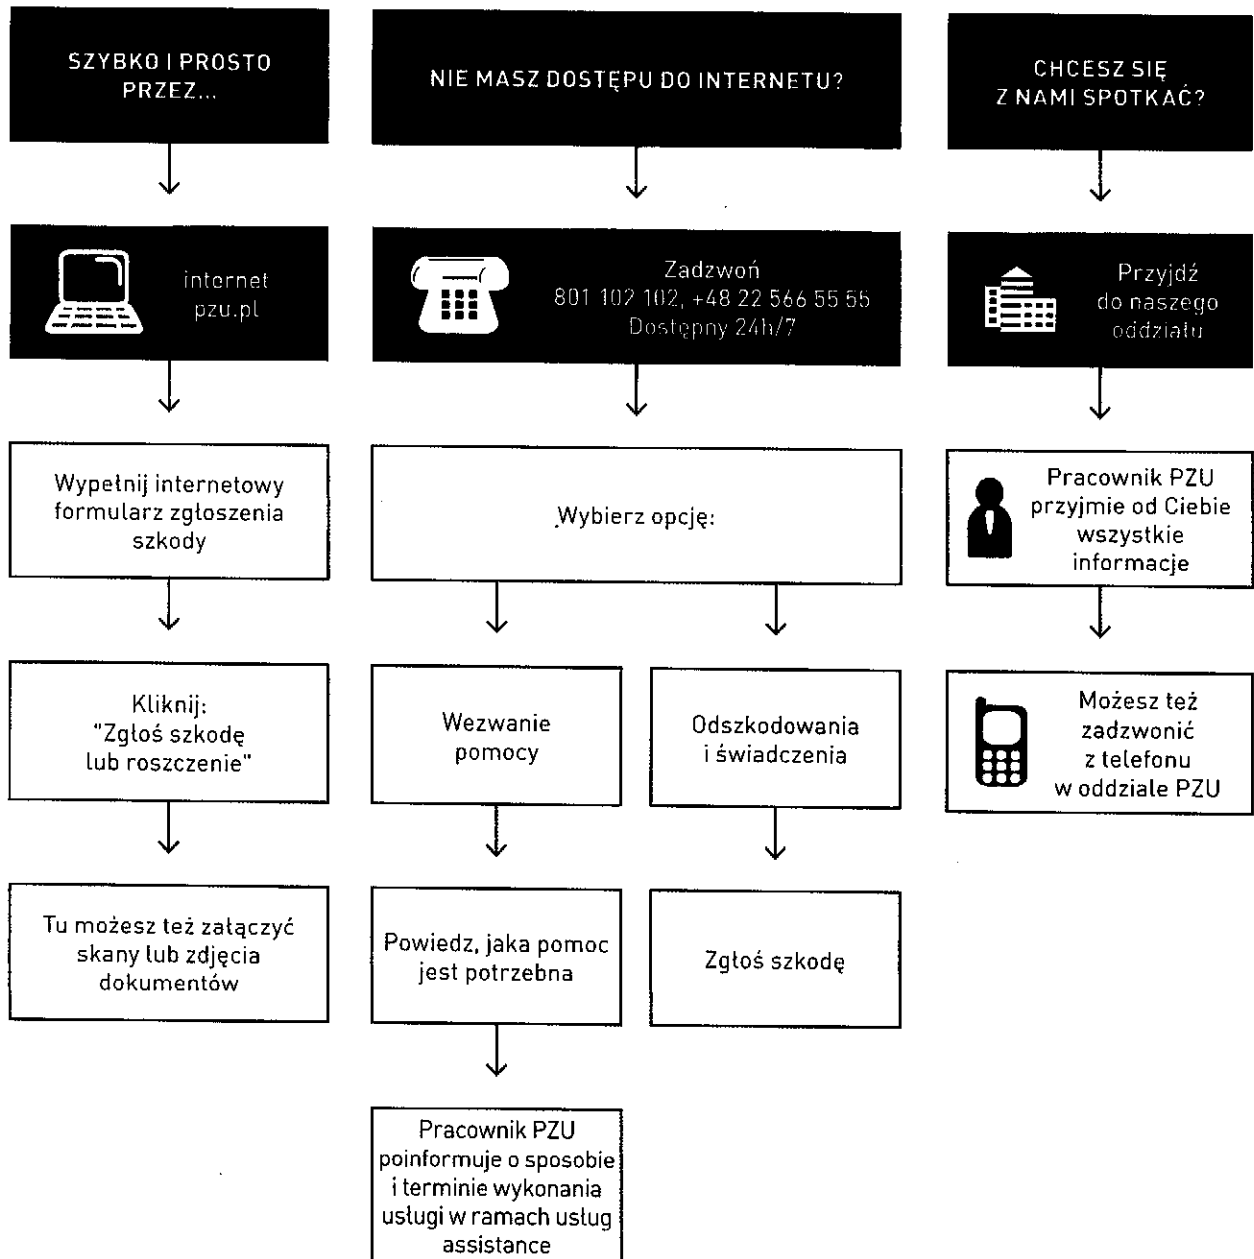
SZYBKO I PROSTO PRZEZ...

internet
pzu.pl

Wypełnij internetowy formularz zgłoszenia szkody

Kliknij:
"Zgłoś szkodę lub roszczenie"

Tu możesz też załączyć skany lub zdjęcia dokumentów

NIE MASZ DOSTĘPU DO INTERNETU?

Zadzwoń
801 102 102, +48 22 566 55 55
Dostępny 24h/7

Wybierz opcję:

Wezwanie pomocy

Powiedz, jaka pomoc jest potrzebna

Pracownik PZU poinformuje o sposobie i terminie wykonania usługi w ramach usług assistance

Odszkodowania i świadczenia

Zgłoś szkodę

CHCESZ SIĘ Z NAMI SPOTKAĆ?

Przyjdź do naszego oddziału

Pracownik PZU przyjmie od Ciebie wszystkie informacje

Możesz też zadzwonić z telefonu w oddziale PZU